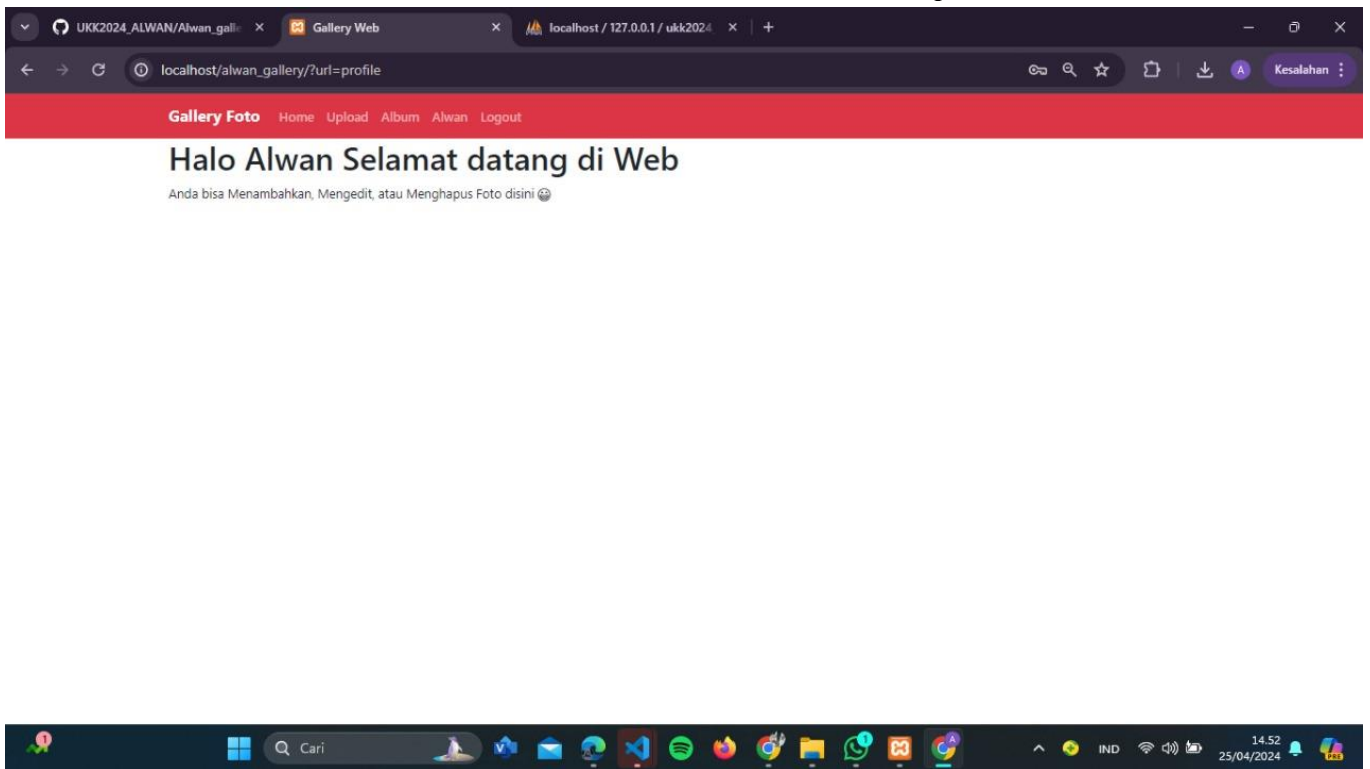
UKK2024_ALWAN/Alwan_galle ×
Gallery Web ×
localhost / 127.0.0.1 / ukk2024 ×
+

localhost/alwan_gallery/?url=profile

A
Kesalahan

Gallery Foto Home Upload Album Alwan Logout

Halo Alwan Selamat datang di Web

Anda bisa Menambahkan, Mengedit, atau Menghapus Foto disini 😀

Cari

IND
14.52
25/04/2024